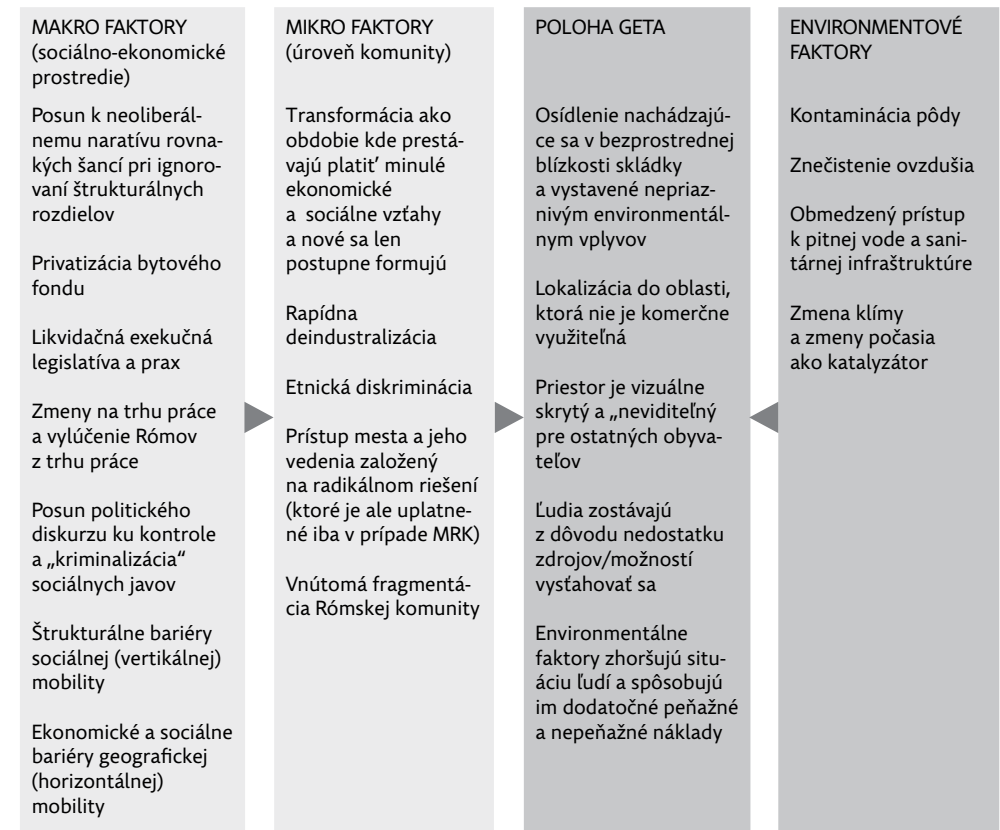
MAKRO FAKTORY (sociálno-ekonomické prostredie)

Posun k neoliberálnemu naratívu rovnakých šancí pri ignorovaní štrukturálnych rozdielov

Privatizácia bytového fondu

Likvidačná exekučná legislatíva a prax

Zmeny na trhu práce a vylúčenie Rómov z trhu práce

Posun politického diskurzu ku kontrole a „kriminalizácia“ sociálnych javov

Štrukturálne bariéry sociálnej (vertikálnej) mobility

Ekonomické a sociálne bariéry geografickej (horizontálnej) mobility

MIKRO FAKTORY (úroveň komunity)

Transformácia ako obdobie kde prestávajú platit' minulé ekonomické a sociálne vzťahy a nové sa len postupne formujú

Rapídna deindustralizácia

Etnická diskriminácia

Prístup mesta a jeho vedenia založený na radikálnom riešení (ktoré je ale uplatnené iba v prípade MRK)

Vnútomá fragmentácia Rómskej komunity

POLOHA GETA

Osídlenie nachádzajúce sa v bezprostrednej blízkosti skládky a vystavené nepriaznivým environmentálnym vplyvov

Lokalizácia do oblasti, ktorá nie je komerčne využiteľná

Priestor je vizuálne skrytý a „neviditeľný pre ostatných obyvateľov

Ľudia zostávajú z dôvodu nedostatku zdrojov/možností vysťahovať sa

Environmentálne faktory zhoršujú situáciu ľudí a spôsobujú im dodatočné peňažné a nepeňažné náklady

ENVIRONMENTOVÉ FAKTORY

Kontaminácia pôdy

Znečistenie ovzdušia

Obmedzený prístup k pitnej vode a sanitárnej infraštruktúre

Zmena klímy a zmeny počasia ako katalyzátor